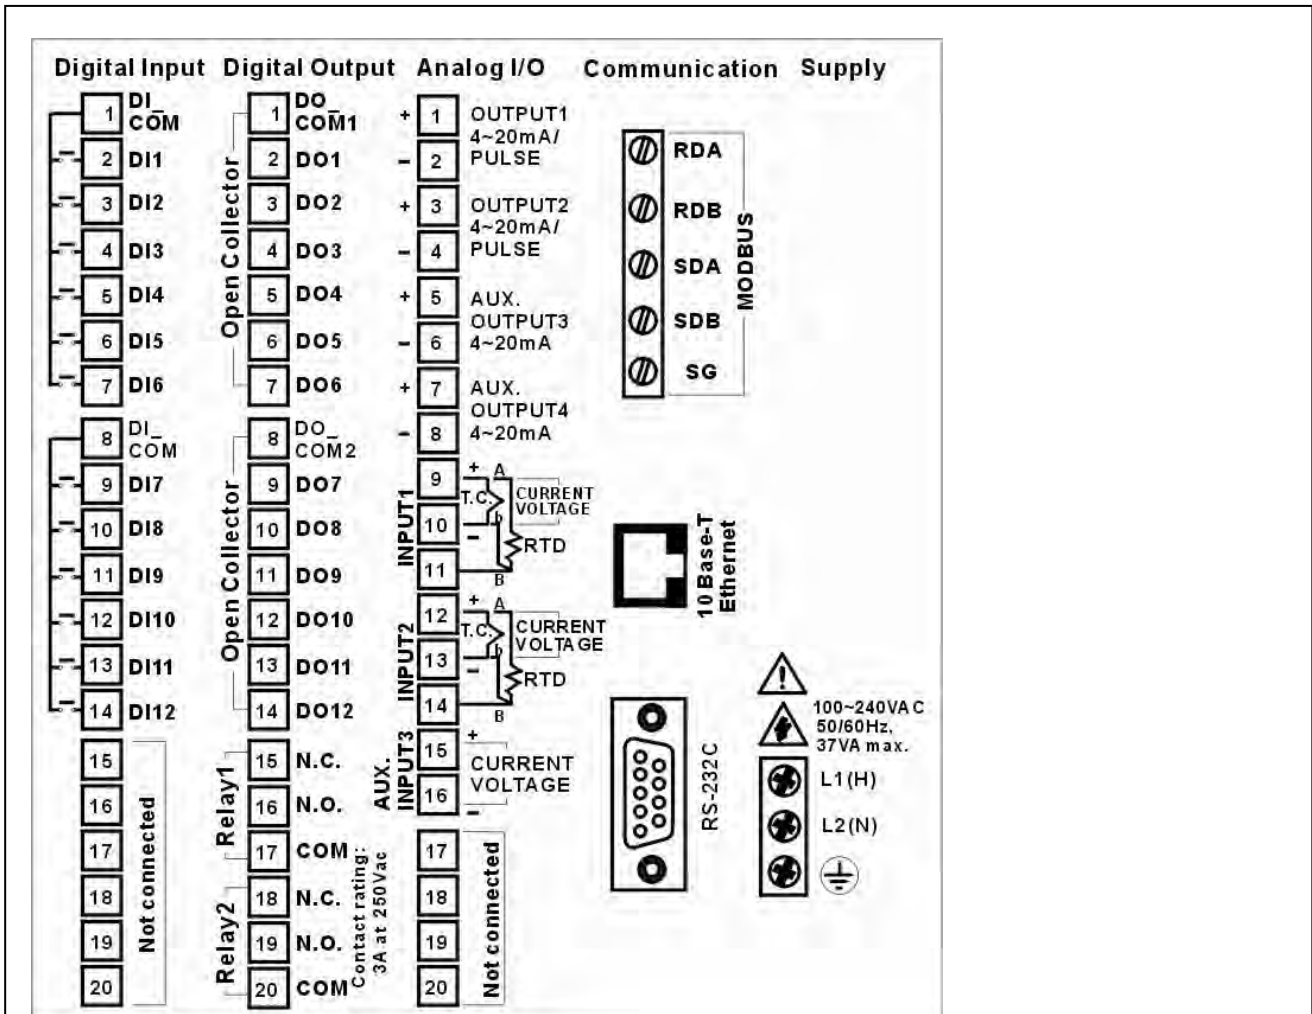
Digital Input Digital Output Analog I/O Communication Supply

1 DI_COM
2 DI1
3 DI2
4 DI3
5 DI4
6 DI5
7 DI6
8 DI_COM
9 DI7
10 DI8
11 DI9
12 DI10
13 DI11
14 DI12
15
16
17
18
19
20
Not connected

Open Collector
1 DO_COM1
2 DO1
3 DO2
4 DO3
5 DO4
6 DO5
7 DO6
Open Collector
8 DO_COM2
9 DO7
10 DO8
11 DO9
12 DO10
13 DO11
14 DO12
Relay1
15 N.C.
16 N.O.
17 COM
Relay2
18 N.C.
19 N.O.
20 COM
Contact rating: 3A at 250Vac

+ 1 OUTPUT1 4~20mA/ PULSE
- 2
+ 3 OUTPUT2 4~20mA/ PULSE
- 4
+ 5 AUX. OUTPUT3 4~20mA
- 6
+ 7 AUX. OUTPUT4 4~20mA
- 8
INPUT1
9 + A T.C. CURRENT VOLTAGE
10 b -
11 RTD B
INPUT2
12 + A T.C. CURRENT VOLTAGE
13 b -
14 RTD B
AUX. INPUT3
15 + CURRENT VOLTAGE
16 -
17
18
19
20
Not connected

RDA
RDB
SDA
SDB
SG
MODBUS

10 Base-T Ethernet

RS-232C

100~240VAC 50/60Hz, 37VA max.
L1(H)
L2(N)